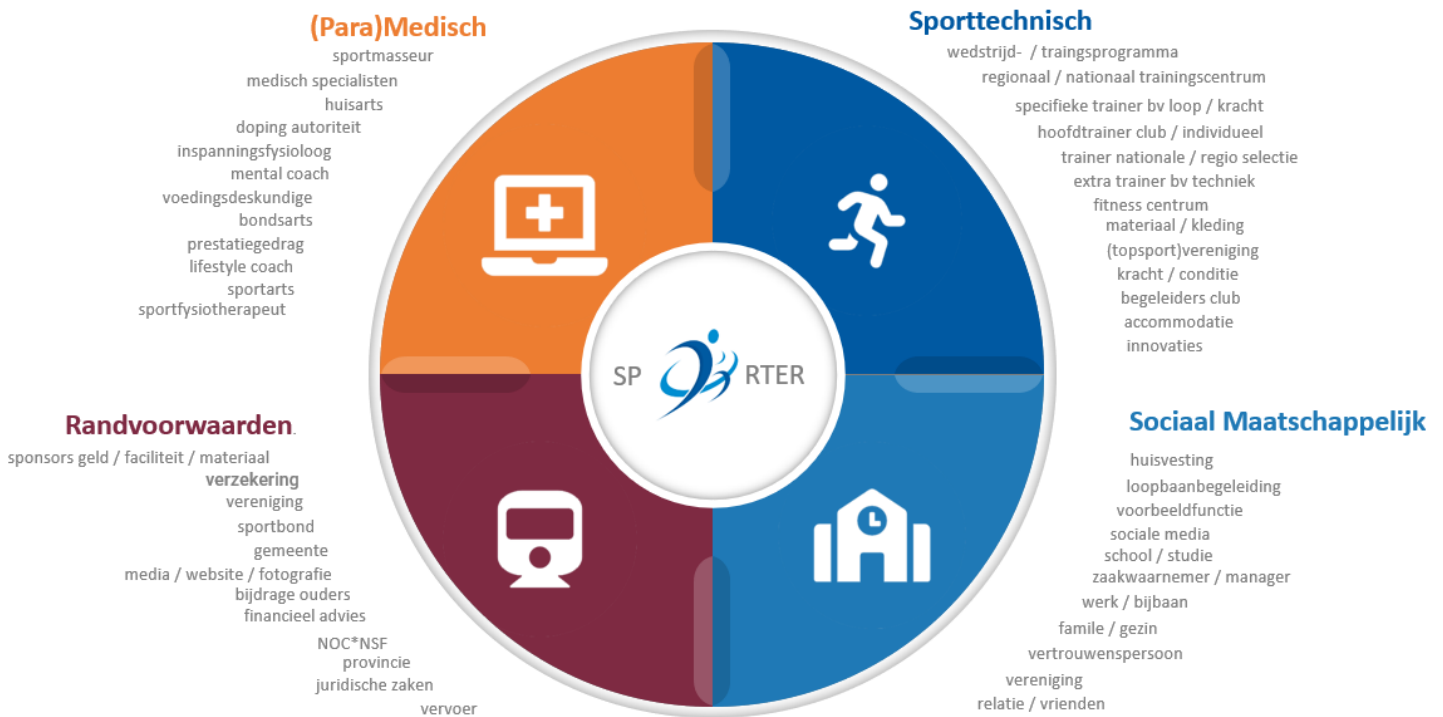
(Para)Medisch
sportmasseur
medisch specialisten
huisarts
doping autoriteit
inspanningsfysioloog
mental coach
voedingsdeskundige
bondsarts
prestatiegedrag
lifestyle coach
sportarts
sportfysiotherapeut

Sporttechnisch
wedstrijd- / traingsprogramma
regionaal / nationaal trainingscentrum
specifieke trainer bv loop / kracht
hoofdtrainer club / individueel
trainer nationale / regio selectie
extra trainer bv techniek
fitness centrum
materiaal / kleding
(topsport)vereniging
kracht / conditie
begeleiders club
accommodatie
innovaties

SP RTER

Randvoorwaarden.
sponsors geld / faciliteit / materiaal
verzekering
vereniging
sportbond
gemeente
media / website / fotografie
bijdrage ouders
financieel advies
NOC*NSF
provincie
juridische zaken
vervoer

Sociaal Maatschappelijk
huisvesting
loopbaanbegeleiding
voorbeeldfunctie
sociale media
school / studie
zaakwaarnemer / manager
werk / bijbaan
famile / gezin
vertrouwenspersoon
vereniging
relatie / vrienden